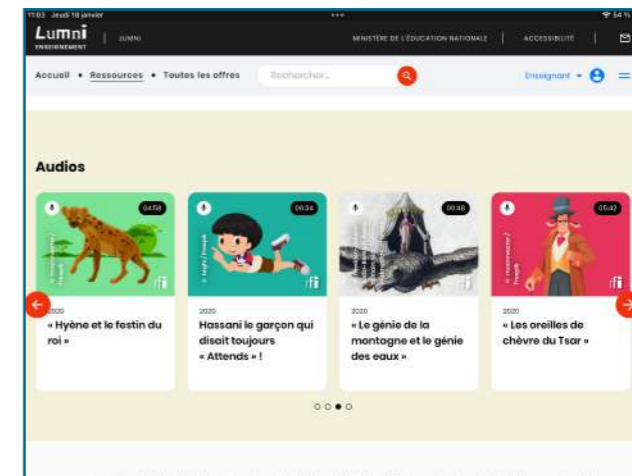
11:03 Jeudi 18 janvier

54 %

Lumni ENSEIGNEMENT | LUMNI

MINISTÈRE DE L'ÉDUCATION NATIONALE | ACCESSIBILITÉ

Accueil • Ressources • Toutes les offres

Rechercher...

Enseignant

Audios

04:58

2020

« Hyène et le festin du roi »

06:34

2020

Hassani le garçon qui disait toujours « Attends » !

06:46

2020

« Le génie de la montagne et le génie des eaux »

05:42

2020

« Les oreilles de chèvre du Tsar »